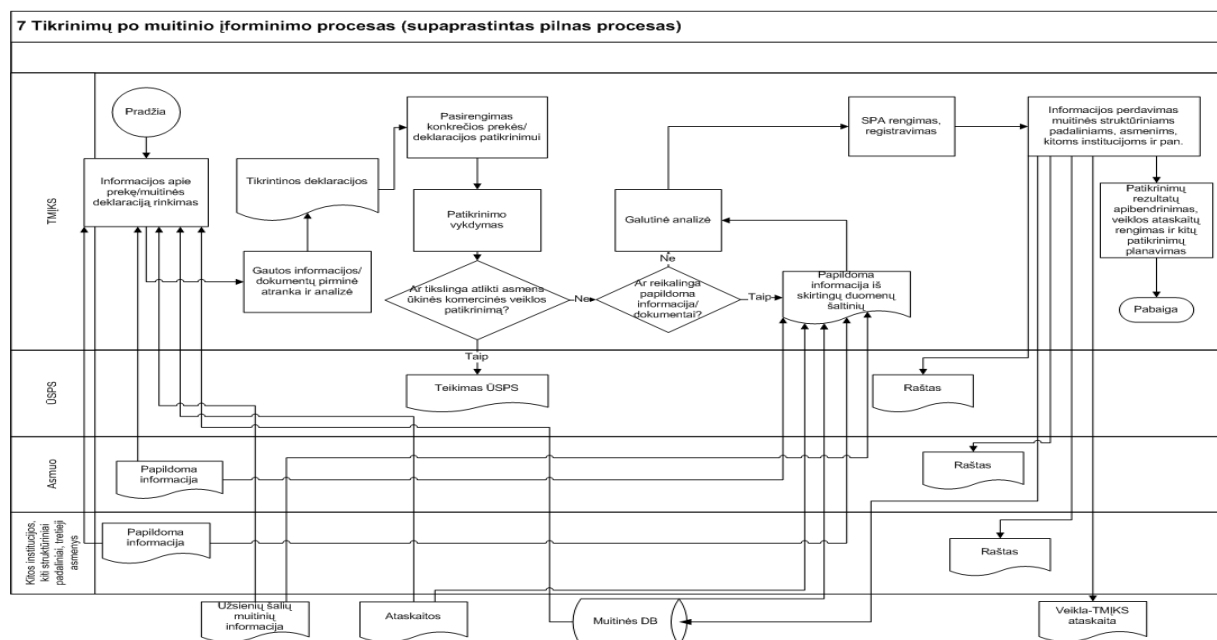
7 Tikrinimų po muitinio įforminimo procesas (supaprastintas pilnas procesas)

TMĮKS

Pradžia

Informacijos apie prekę/muitinės deklaraciją rinkimas

Tikrintinos deklaracijos

Gautos informacijos/ dokumentų pirminė atranka ir analizė

Pasirengimas konkrečios prekės/ deklaracijos patikrinimui

Patikrinimo vykdymas

Ar tikslinga atlikti asmens ūkinės komercinės veiklos patikrinimą?

Ne

Ar reikalinga papildoma informacija/ dokumentai?

Ne

Galutinė analizė

Taip

Papildoma informacija iš skirtingų duomenų šaltinių

SPA rengimas, registravimas

Informacijos perdavimas muitinės struktūriniams padaliniams, asmenims, kitoms institucijoms ir pan.

Patikrinimų rezultatų apibendrinimas, veiklos ataskaitų rengimas ir kitų patikrinimų planavimas

Pabaiga

ŪSPS

Taip

Teikimas ŪSPS

Raštas

Asmuo

Papildoma informacija

Raštas

Kitos institucijos, kiti struktūriniai padaliniai, tretieji asmenys

Papildoma informacija

Raštas

Užsienių šalių muitinių informacija

Ataskaitos

Muitinės DB

Veikla-TMĮKS ataskaita